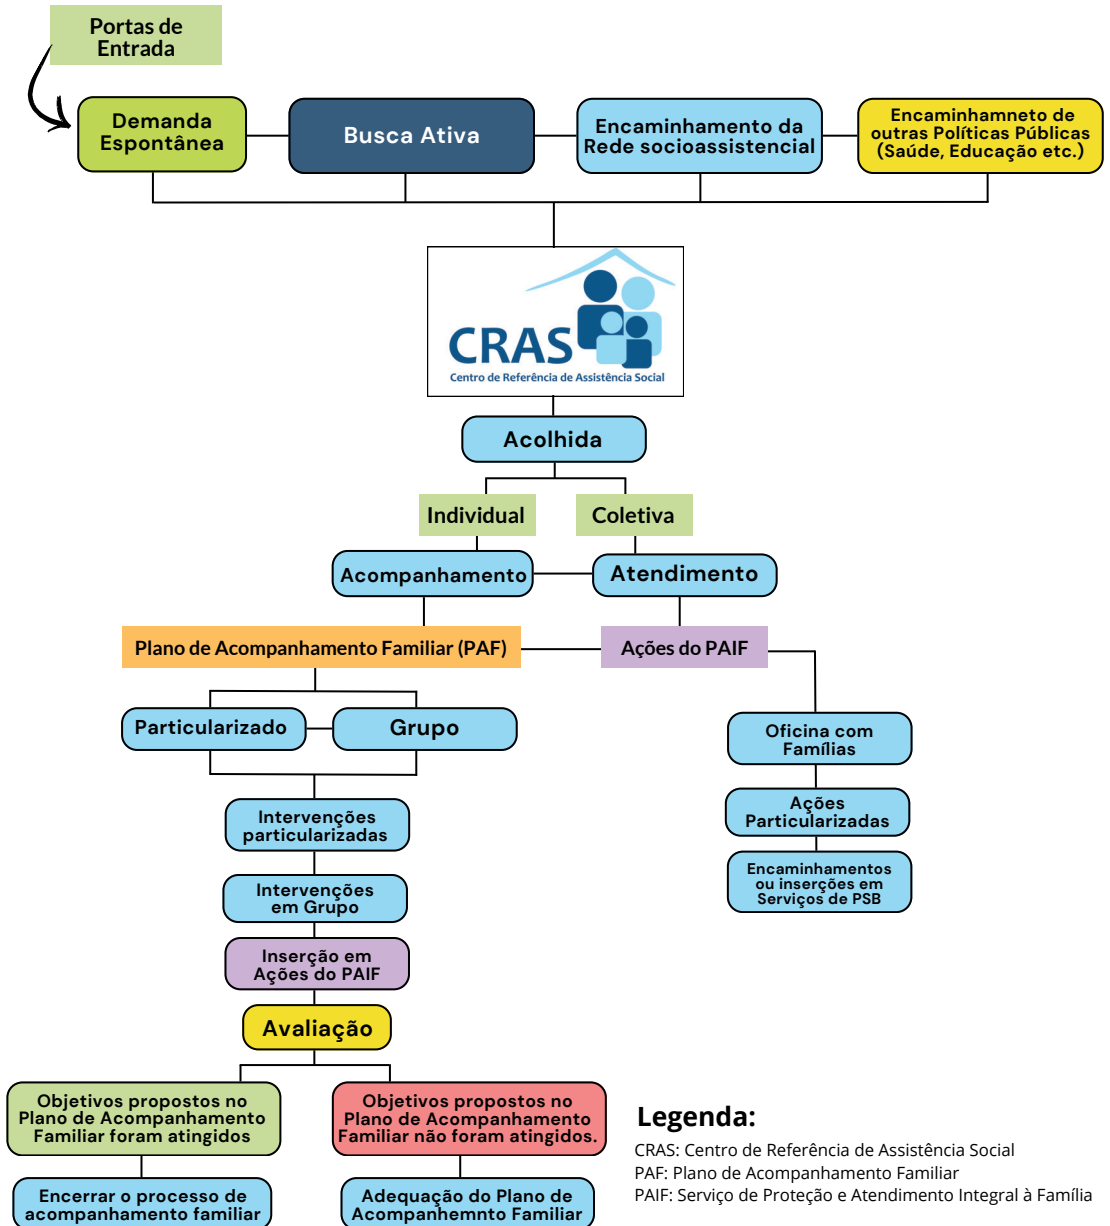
Portas de Entrada

Demanda Espontânea

Busca Ativa

Encaminhamento da Rede socioassistencial

Encaminhamneto de outras Políticas Públicas (Saúde, Educação etc.)

CRAS
Centro de Referência de Assistência Social

Acolhida

Individual

Coletiva

Acompanhamento

Atendimento

Plano de Acompanhamento Familiar (PAF)

Ações do PAIF

Particularizado

Grupo

Oficina com Famílias

Intervenções particularizadas

Ações Particularizadas

Encaminhamentos ou inserções em Serviços de PSB

Intervenções em Grupo

Inserção em Ações do PAIF

Avaliação

Objetivos propostos no Plano de Acompanhamento Familiar foram atingidos

Objetivos propostos no Plano de Acompanhamento Familiar não foram atingidos.

Encerrar o processo de acompanhamento familiar

Adequação do Plano de Acompanhemnto Familiar

Legenda:
CRAS: Centro de Referência de Assistência Social
PAF: Plano de Acompanhamento Familiar
PAIF: Serviço de Proteção e Atendimento Integral à Família